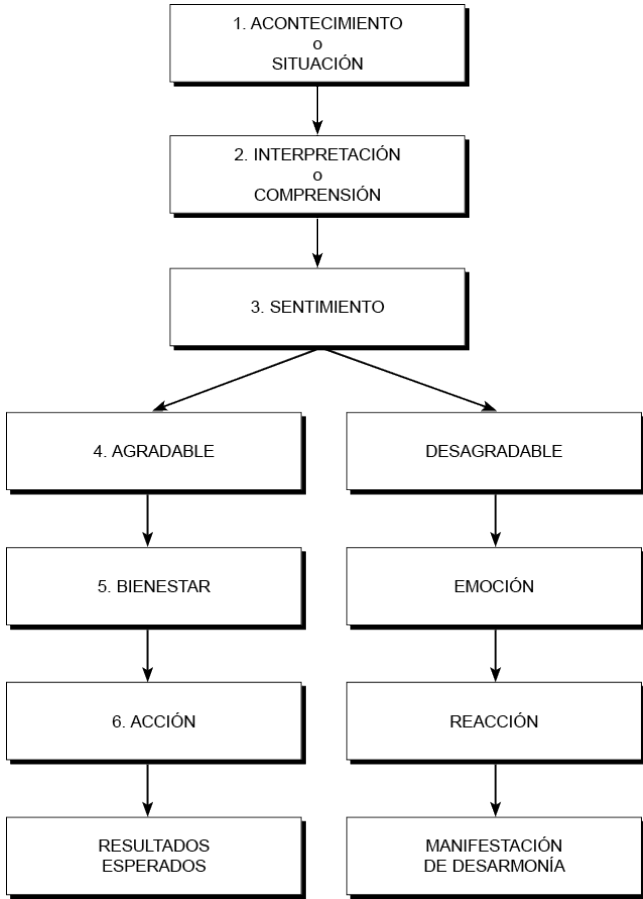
1. ACONTECIMIENTO
o
SITUACIÓN

2. INTERPRETACIÓN
o
COMPRENSIÓN

3. SENTIMIENTO

4. AGRADABLE

5. BIENESTAR

6. ACCIÓN

RESULTADOS
ESPERADOS

DESAGRADABLE

EMOCIÓN

REACCIÓN

MANIFESTACIÓN
DE DESARMONÍA